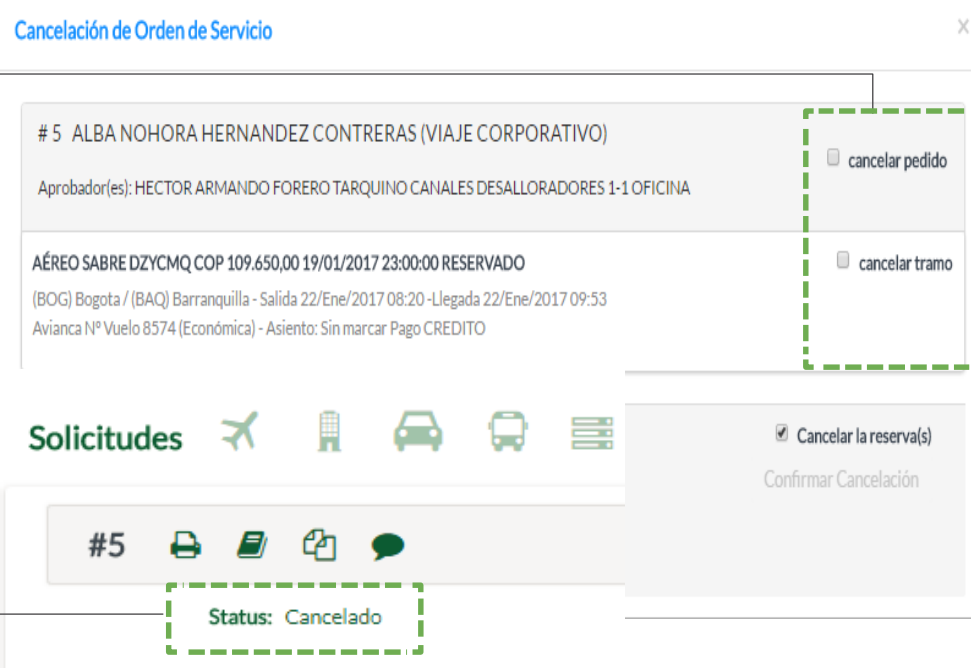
Cancelación de Orden de Servicio

×

# 5 ALBA NOHORA HERNANDEZ CONTRERAS (VIAJE CORPORATIVO)

Aprobador(es): HECTOR ARMANDO FORERO TARQUINO CANALES DESALLORADORES 1-1 OFICINA

cancelar pedido

AÉREO SABRE DZYCMQ COP 109.650,00 19/01/2017 23:00:00 RESERVADO

(BOG) Bogota / (BAQ) Barranquilla - Salida 22/Ene/2017 08:20 -Llegada 22/Ene/2017 09:53
Avianca Nº Vuelo 8574 (Económica) - Asiento: Sin marcar Pago CREDITO

cancelar tramo

Solicitudes

Cancelar la reserva(s)

Confirmar Cancelación

#5

Status: Cancelado